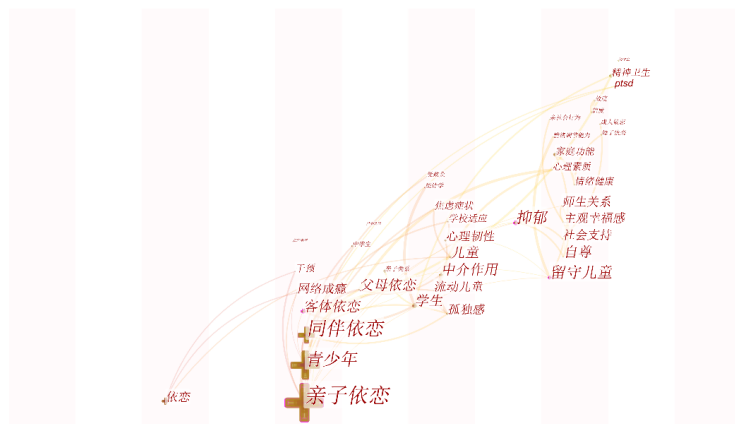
精神卫生
ptsd
家庭功能
心理素质
情绪健康
师生关系
主观幸福感
社会支持
自尊
留守儿童
抑郁
焦虑症状
学校适应
心理韧性
儿童
中介作用
流动儿童
孤独感
父母依恋
学生
干预
网络成瘾
客体依恋
同伴依恋
青少年
亲子依恋
依恋